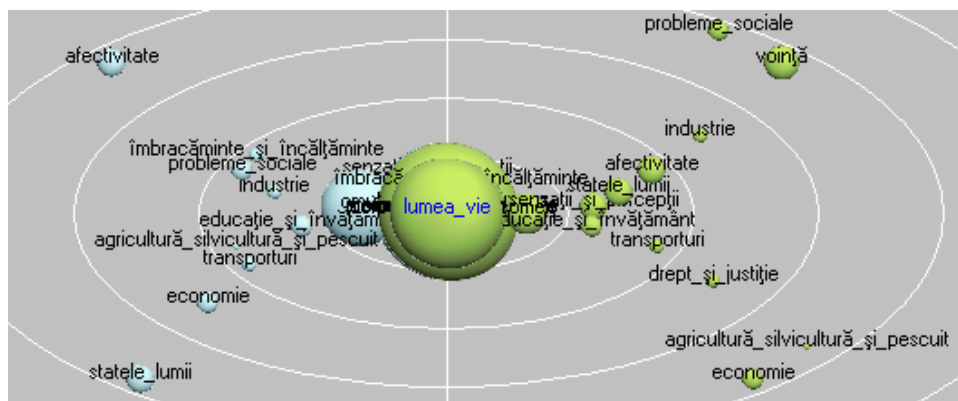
afectivitate

probleme_sociale

voință

industrie

îmbrăcăminte_și_încălțăminte

probleme_sociale

industrie

educație_și_învățământ

agricultură_silvicultură_și_pescuit

transporturi

economie

statele_lumii

lumea_vie

încălțăminte

afectivitate

statele_lumii

senzații_și_percepții

educație_și_învățământ

transporturi

drept_și_justiție

agricultură_silvicultură_și_pescuit

economie